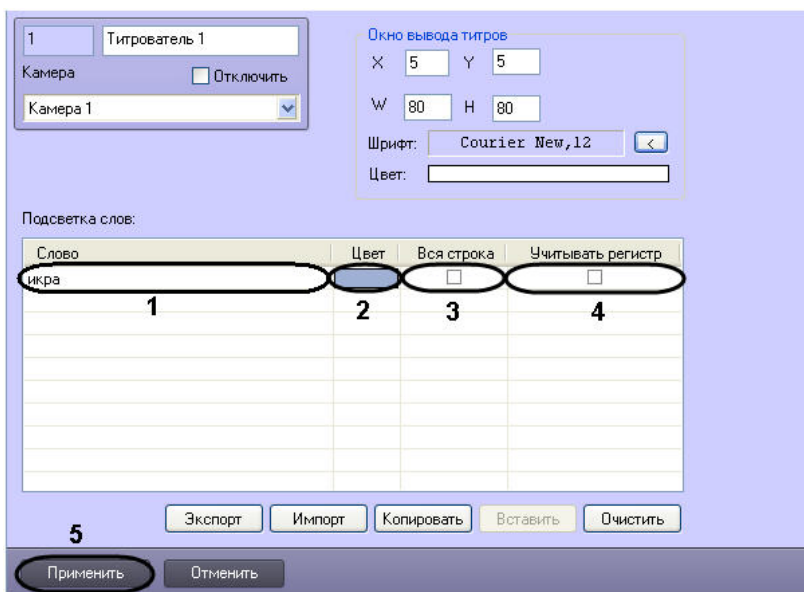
1 Титрователь 1
Камера
Отключить
Камера 1

Окно вывода титров
X 5 Y 5
W 80 H 80
Шрифт: Courier New,12 <
Цвет:

Подсветка слов:

| Слово | Цвет | Вся строка | Учитывать регистр |
|---|---|---|---|
| икра | | | |

1 2 3 4

Экспорт Импорт Копировать Вставить Очистить

5
Применить Отменить